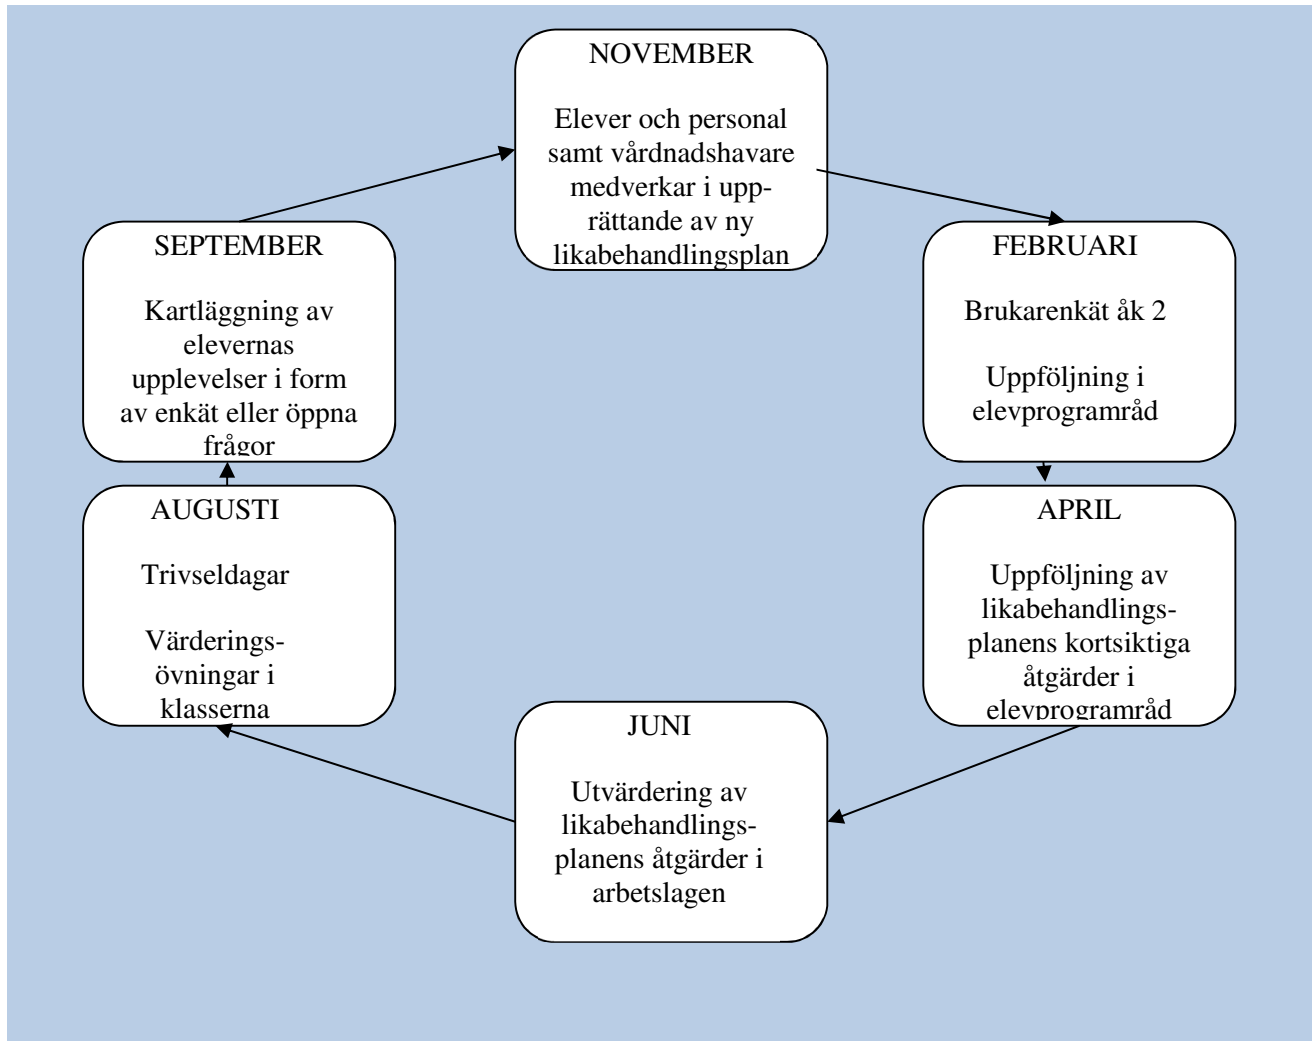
NOVEMBER

Elever och personal samt vårdnadshavare medverkar i upprättande av ny likabehandlingsplan

FEBRUARI

Brukarenkät åk 2

Uppföljning i elevprogramråd

APRIL

Uppföljning av likabehandlingsplanens kortsiktiga åtgärder i elevprogramråd

JUNI

Utvärdering av likabehandlingsplanens åtgärder i arbetslagen

AUGUSTI

Trivseldagar

Värderingsövningar i klasserna

SEPTEMBER

Kartläggning av elevernas upplevelser i form av enkät eller öppna frågor